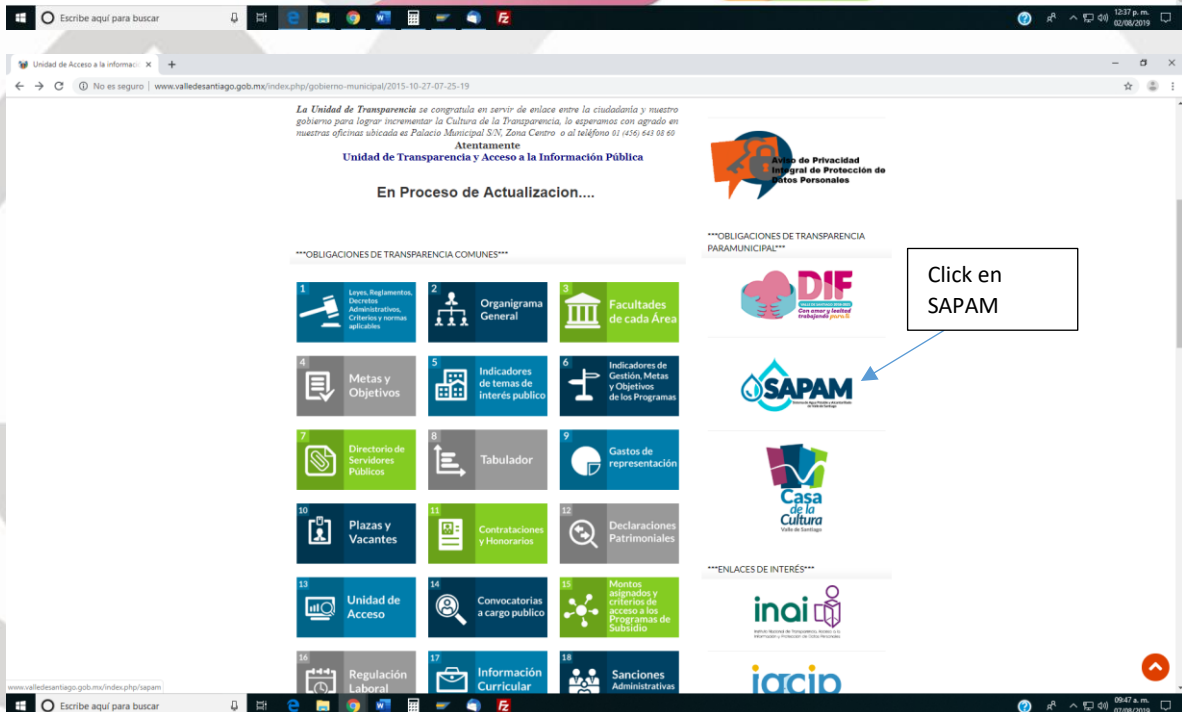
Escribe aquí para buscar

12:37 p. m.
02/08/2019

Unidad de Acceso a la informació ×

No es seguro | www.valledesantiago.gob.mx/index.php/gobierno-municipal/2015-10-27-07-25-19

La Unidad de Transparencia se congratula en servir de enlace entre la ciudadanía y nuestro gobierno para lograr incrementar la Cultura de la Transparencia, lo esperamos con agrado en nuestras oficinas ubicada es Palacio Municipal S/N, Zona Centro o al teléfono 01 (456) 643 08 60

Atentamente
Unidad de Transparencia y Acceso a la Información Pública

En Proceso de Actualizacion....

***OBLIGACIONES DE TRANSPARENCIA COMUNES***

1 Leyes, Reglamentos, Decretos Administrativos, Criterios y normas aplicables

2 Organigrama General

3 Facultades de cada Área

4 Metas y Objetivos

5 Indicadores de temas de interés publico

6 Indicadores de Gestión, Metas y Objetivos de los Programas

7 Directorio de Servidores Públicos

8 Tabulador

9 Gastos de representación

10 Plazas y Vacantes

11 Contrataciones y Honorarios

12 Declaraciones Patrimoniales

13 Unidad de Acceso

14 Convocatorias a cargo publico

15 Montos asignados y criterios de acceso a los Programas de Subsidio

16 Regulación Laboral

17 Información Curricular

18 Sanciones Administrativas

Aviso de Privacidad Integral de Protección de Datos Personales

***OBLIGACIONES DE TRANSPARENCIA PARAMUNICIPAL***

DIF
Con amor y lealtad trabajando para ti

Click en SAPAM

SAPAM

Casa de la Cultura
Valle de Santiago

***ENLACES DE INTERÉS***

inai
Instituto Nacional de Transparencia, Acceso a la Información y Protección de Datos Personales

iacip

www.valledesantiago.gob.mx/index.php/sapam

Escribe aquí para buscar

09:47 a. m.
07/08/2019